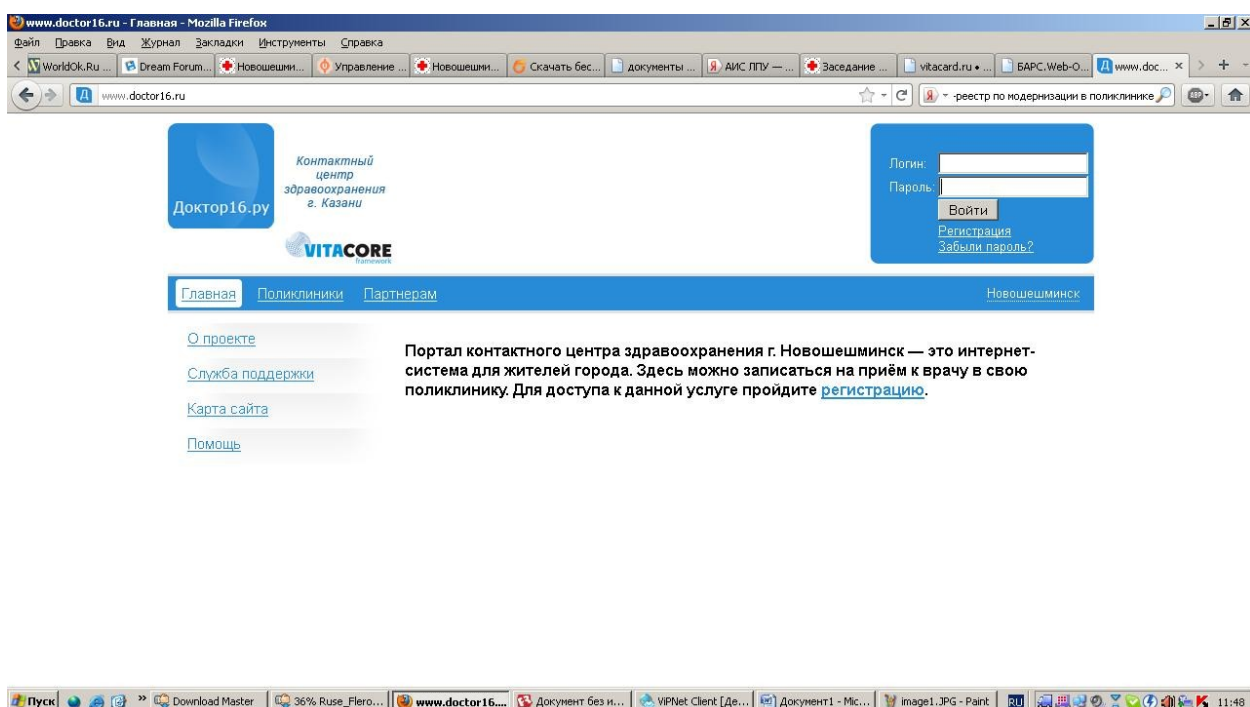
www.doctor16.ru - Главная - Mozilla Firefox

Файл Правка Вид Журнал Закладки Инструменты Справка

WorldOk.Ru ... Dream Forum... Новошешми... Управление ... Новошешми... Скачать бес... документы ... АИС ЛПУ — ... Заседание ... vitacard.ru • ... БАРС.Web-О... www.doc...

www.doctor16.ru

-реестр по модернизации в поликлинике

Доктор16.ру

Контактный центр здравоохранения г. Казани

VITACORE framework

Логин:
Пароль:
Войти
Регистрация
Забыли пароль?

Главная Поликлиники Партнерам Новошешминск

О проекте

Служба поддержки

Карта сайта

Помощь

Портал контактного центра здравоохранения г. Новошешминск — это интернет-система для жителей города. Здесь можно записаться на приём к врачу в свою поликлинику. Для доступа к данной услуге пройдите регистрацию.

Пуск Download Master 36% Ruse_Flero... www.doctor16.... Документ без и... ViPNet Client [Де... Документ1 - Mic... image1.JPG - Paint RU 11:48